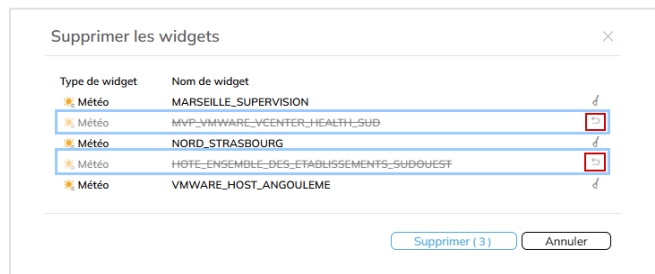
Supprimer les widgets

| Type de widget | Nom de widget |
|---|---|
| Météo | MARSEILLE_SUPERVISION |
| Météo | ~~MVP_VMWARE_VCENTER_HEALTH_SUD~~ |
| Météo | NORD_STRASBOURG |
| Météo | ~~HOTE_ENSEMBLE_DES_ETABLISSEMENTS_SUDOUEST~~ |
| Météo | VMWARE_HOST_ANGOULEME |

Supprimer ( 3 )
Annuler